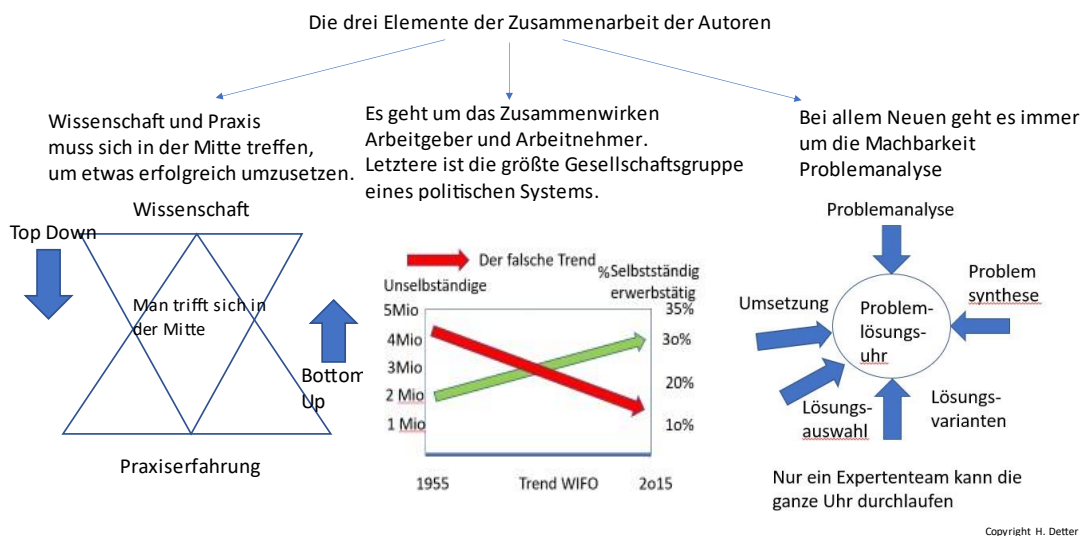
Die drei Elemente der Zusammenarbeit der Autoren

Wissenschaft und Praxis muss sich in der Mitte treffen, um etwas erfolgreich umzusetzen.

Es geht um das Zusammenwirken Arbeitgeber und Arbeitnehmer. Letztere ist die größte Gesellschaftsgruppe eines politischen Systems.

Bei allem Neuen geht es immer um die Machbarkeit Problemanalyse

Wissenschaft

Top Down

Man trifft sich in der Mitte

Bottom Up

Praxiserfahrung

Der falsche Trend

Unselbständige

%Selbstständig erwerbstätig

5Mio
4Mio
3Mio
2 Mio
1 Mio

35%
3o%
20%
1o%

1955

Trend WIFO

2o15

Problemanalyse

Umsetzung

Problem synthese

Problem-lösungs-uhr

Lösungs-auswahl

Lösungs-varianten

Nur ein Expertenteam kann die ganze Uhr durchlaufen

Copyright H. Detter